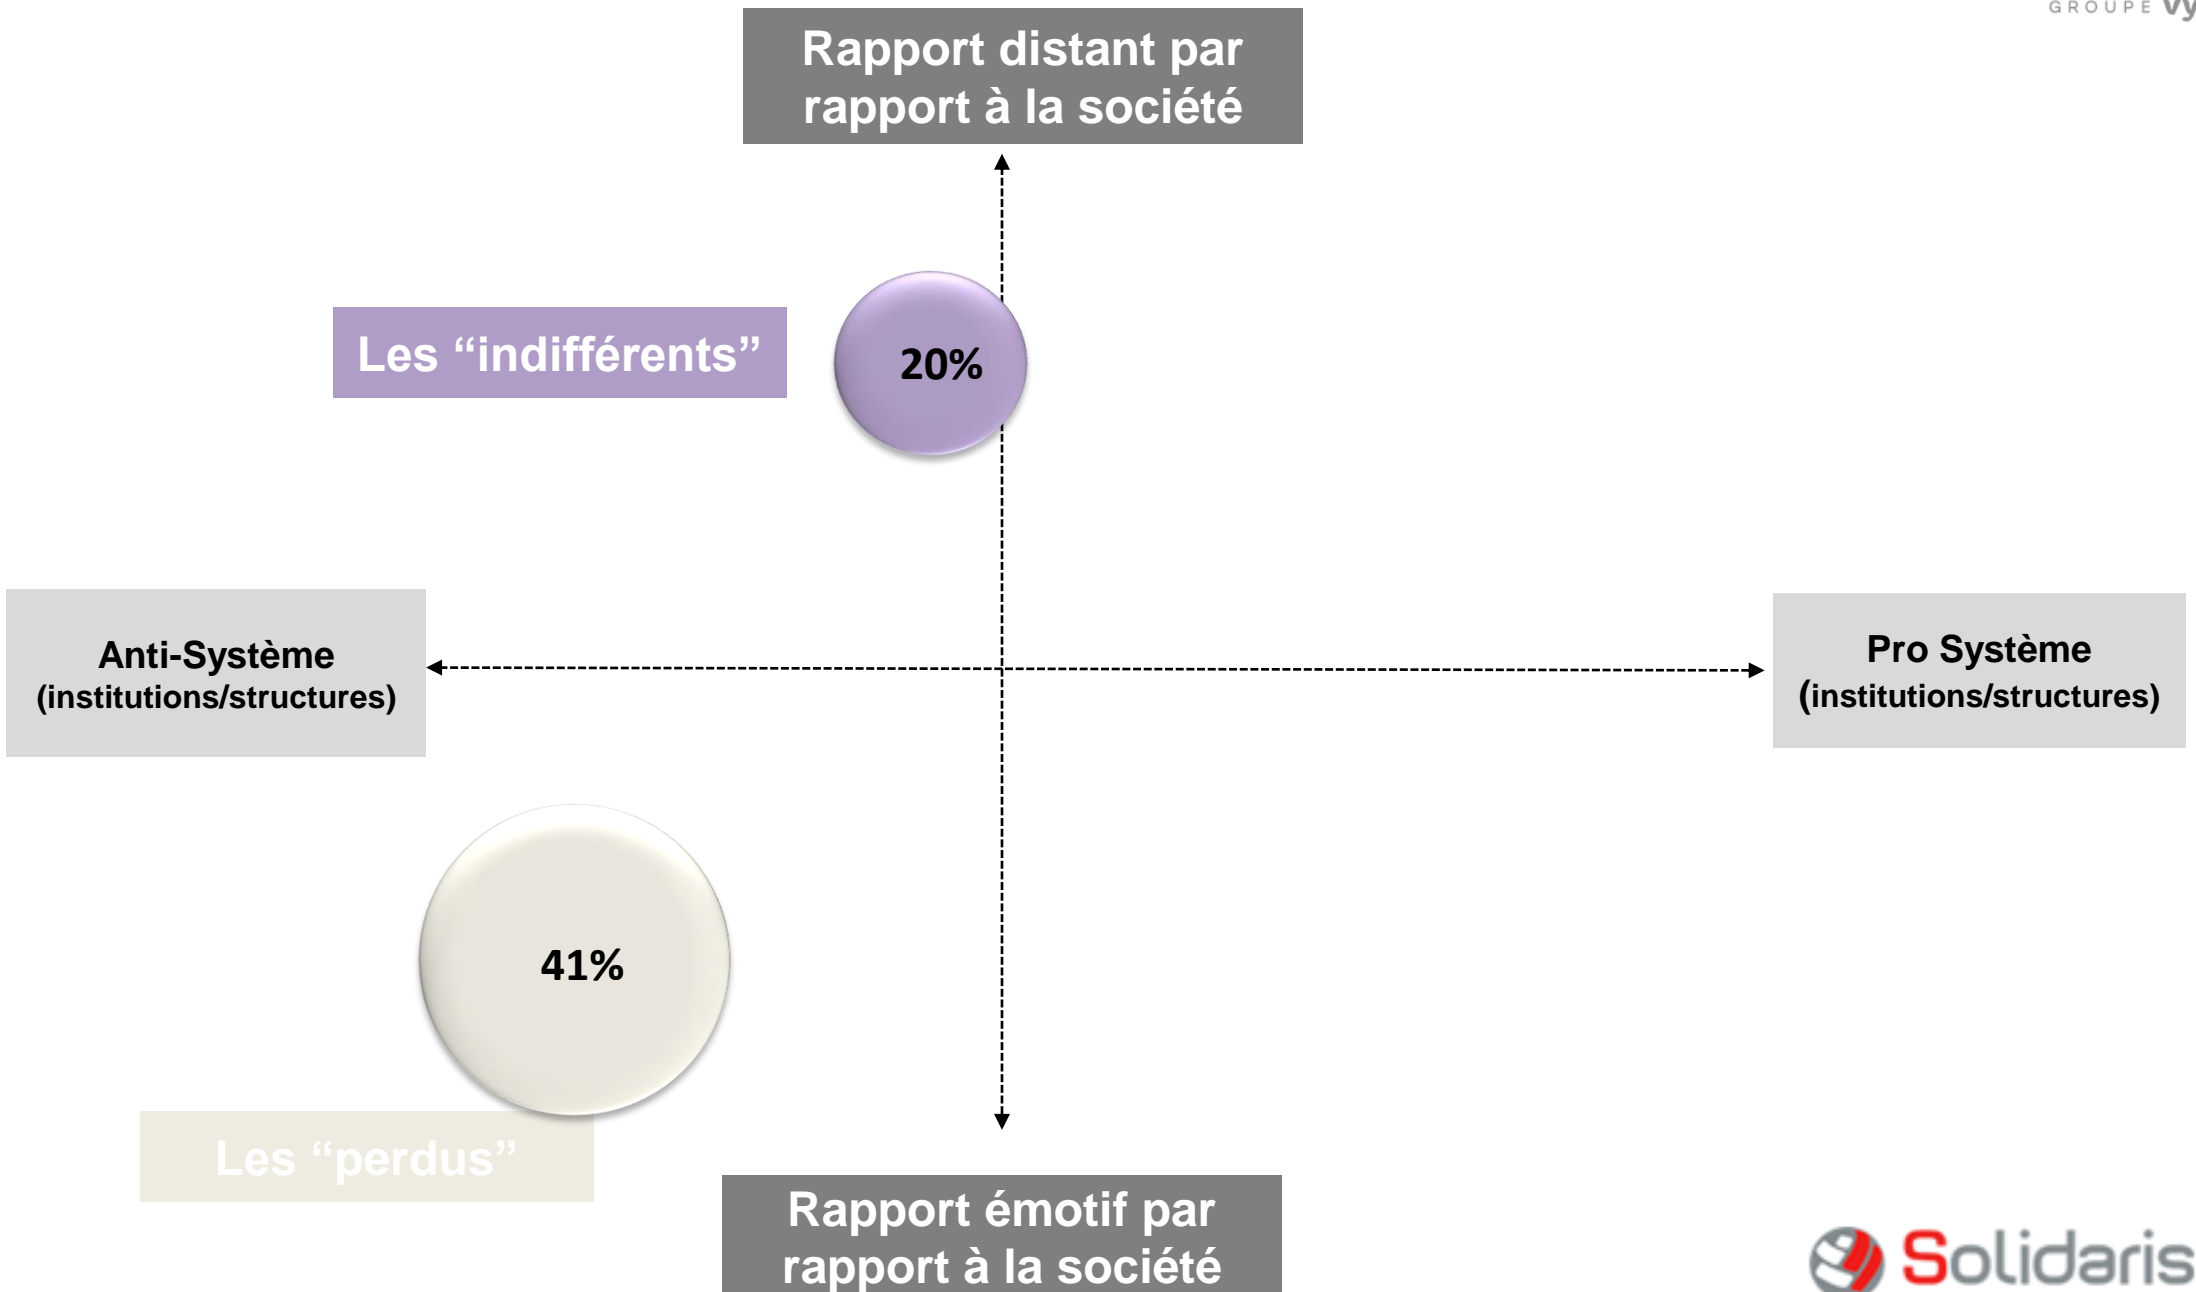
GROUPE Vy

Rapport distant par rapport à la société

Les “indifférents”

20%

Anti-Système (institutions/structures)

Pro Système (institutions/structures)

41%

Les “perdus”

Rapport émotif par rapport à la société

Solidaris